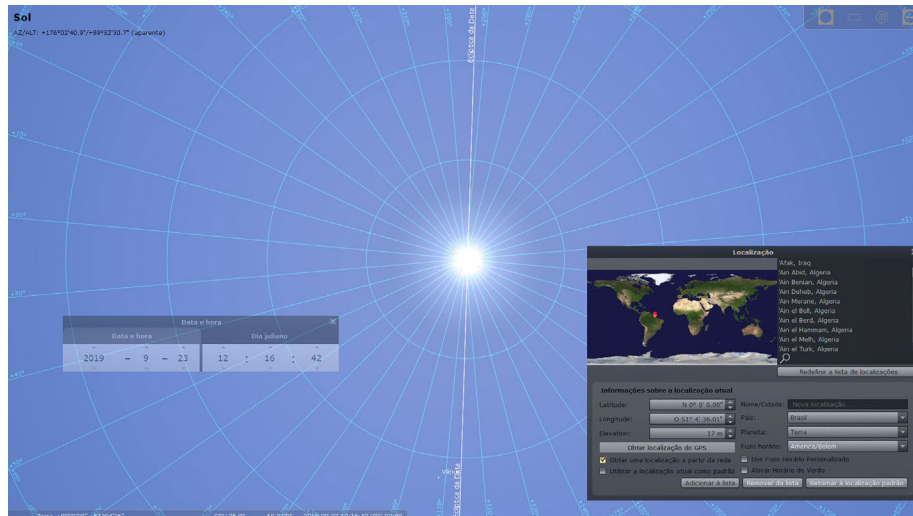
Sol
AZ/ALT: +176°02'40.9"/+89°52'30.7" (aparente)

Eclíptica de Data

Data e hora
Data e hora
Dia juliano
2019 - 9 - 23
12 : 16 : 42

Localização
'Afak, Iraq
'Ain Abid, Algeria
'Ain Boisian, Algeria
'Ain Deheb, Algeria
'Ain Merane, Algeria
'Ain el Bell, Algeria
'Ain el Berd, Algeria
'Ain el Hammam, Algeria
'Ain el Melh, Algeria
'Ain el Turk, Algeria
Redefinir a lista de localizações

Informações sobre a localização atual
Latitude: N 0° 0' 0.00"
Nome/Cidade: Nova localização
Longitude: O 51° 4' 36.01"
País: Brasil
Elevation: 17 m
Planeta: Terra
Obter localização do GPS
Fuso horário: America/Belem
Obter uma localização a partir da rede
Use Fuso Horário Personalizado
Utilizar a localização atual como padrão
Ativar Horário de Verão
Adicionar à lista
Remover da lista
Restaurar a localização padrão

Eclíptica de Data